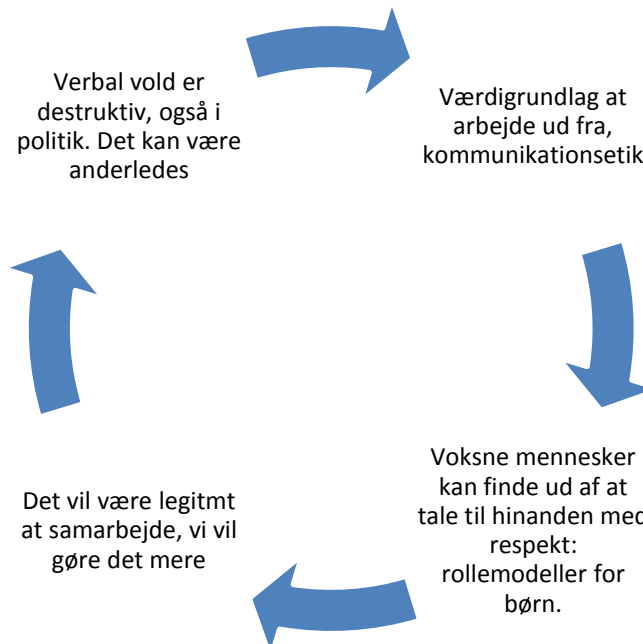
Verbal vold er destruktiv, også i politik. Det kan være anderledes

Værdigrundlag at arbejde ud fra, kommunikationsetik

Voksne mennesker kan finde ud af at tale til hinanden med respekt: rollemodeller for børn.

Det vil være legitmt at samarbejde, vi vil gøre det mere